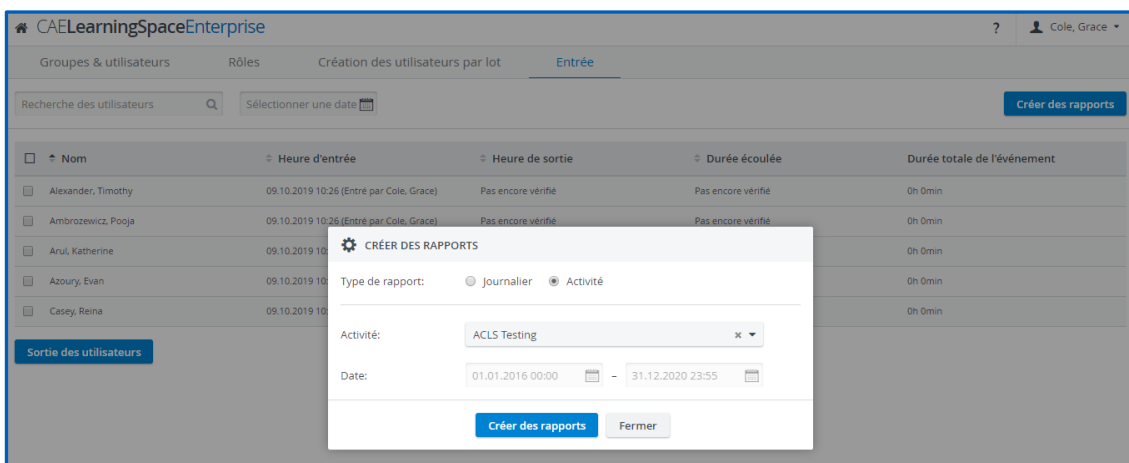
CAELearningSpaceEnterprise

? Cole, Grace

Groupes & utilisateurs Rôles Création des utilisateurs par lot Entrée

Recherche des utilisateurs

Sélectionner une date

Créer des rapports

| Nom | Heure d'entrée | Heure de sortie | Durée écoulée | Durée totale de l'événement |
|---|---|---|---|---|
| Alexander, Timothy | 09.10.2019 10:26 (Entré par Cole, Grace) | Pas encore vérifié | Pas encore vérifié | 0h 0min |
| Ambrozewicz, Pooja | 09.10.2019 10:26 (Entré par Cole, Grace) | Pas encore vérifié | Pas encore vérifié | 0h 0min |
| Arul, Katherine | 09.10.2019 10: | | | 0h 0min |
| Azoury, Evan | 09.10.2019 10: | | | 0h 0min |
| Casey, Reina | 09.10.2019 10: | | | 0h 0min |

Sortie des utilisateurs

CRÉER DES RAPPORTS

Type de rapport: Journalier Activité

Activité: ACLS Testing

Date: 01.01.2016 00:00 – 31.12.2020 23:55

Créer des rapports Fermer